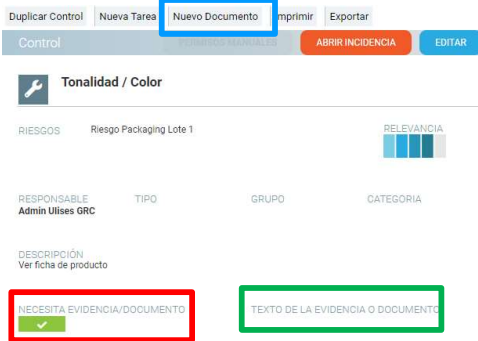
Duplicar Control | Nueva Tarea | Nuevo Documento | Imprimir | Exportar

Control | PERMISOS MANUALES | ABRIR INCIDENCIA | EDITAR

Tonalidad / Color

RIESGOS
Riesgo Packaging Lote 1

RELEVANCIA

RESPONSABLE
Admin Ulises GRC

TIPO

GRUPO

CATEGORIA

DESCRIPCIÓN
Ver ficha de producto

NECESITA EVIDENCIA/DOCUMENTO

TEXTO DE LA EVIDENCIA O DOCUMENTO